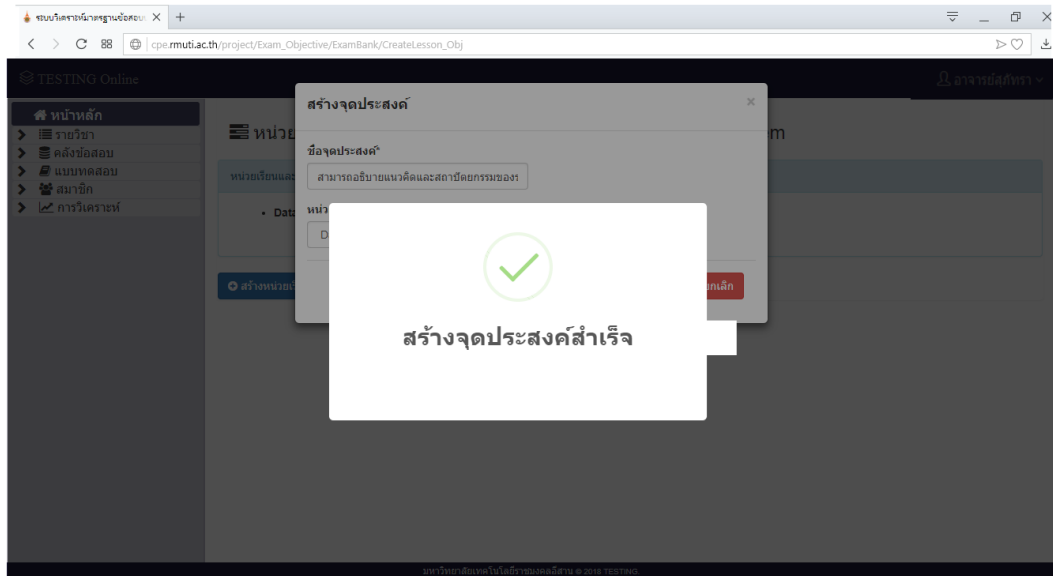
ระบบวิเคราะห์มาตรฐานข้อสอบ ×  +

cpe.rmuti.ac.th/project/Exam_Objective/ExamBank/CreateLesson_Obj

TESTING Online

อาจารย์สุภัทรา

หน้าหลัก
รายวิชา
คลังข้อสอบ
แบบทดสอบ
สมาชิก
การวิเคราะห์

หน่วย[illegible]m

หน่วยเรียนและ

• Data

สร้างหน่วย

สร้างจุดประสงค์ ×

ชื่อจุดประสงค์*

สามารถอธิบายแนวคิดและสถาปัตยกรรมของร

หน่ว

D

ยกเลิก

สร้างจุดประสงค์สำเร็จ

มหาวิทยาลัยเทคโนโลยีราชมงคลอีสาน © 2018 TESTING